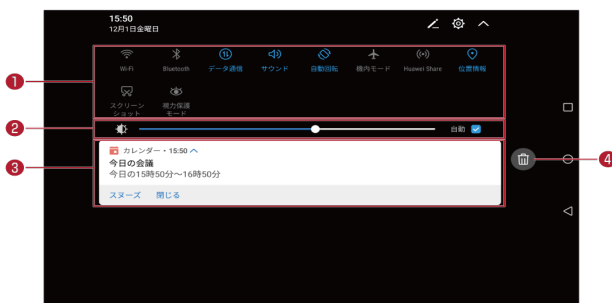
15:50
12月1日金曜日

Wi-Fi
Bluetooth
データ通信
サウンド
自動回転
機内モード
Huawei Share
位置情報
スクリーンショット
視力保護モード

自動

カレンダー・15:50
今日の会議
今日の15時50分〜16時50分
スヌーズ 閉じる

1
2
3
4